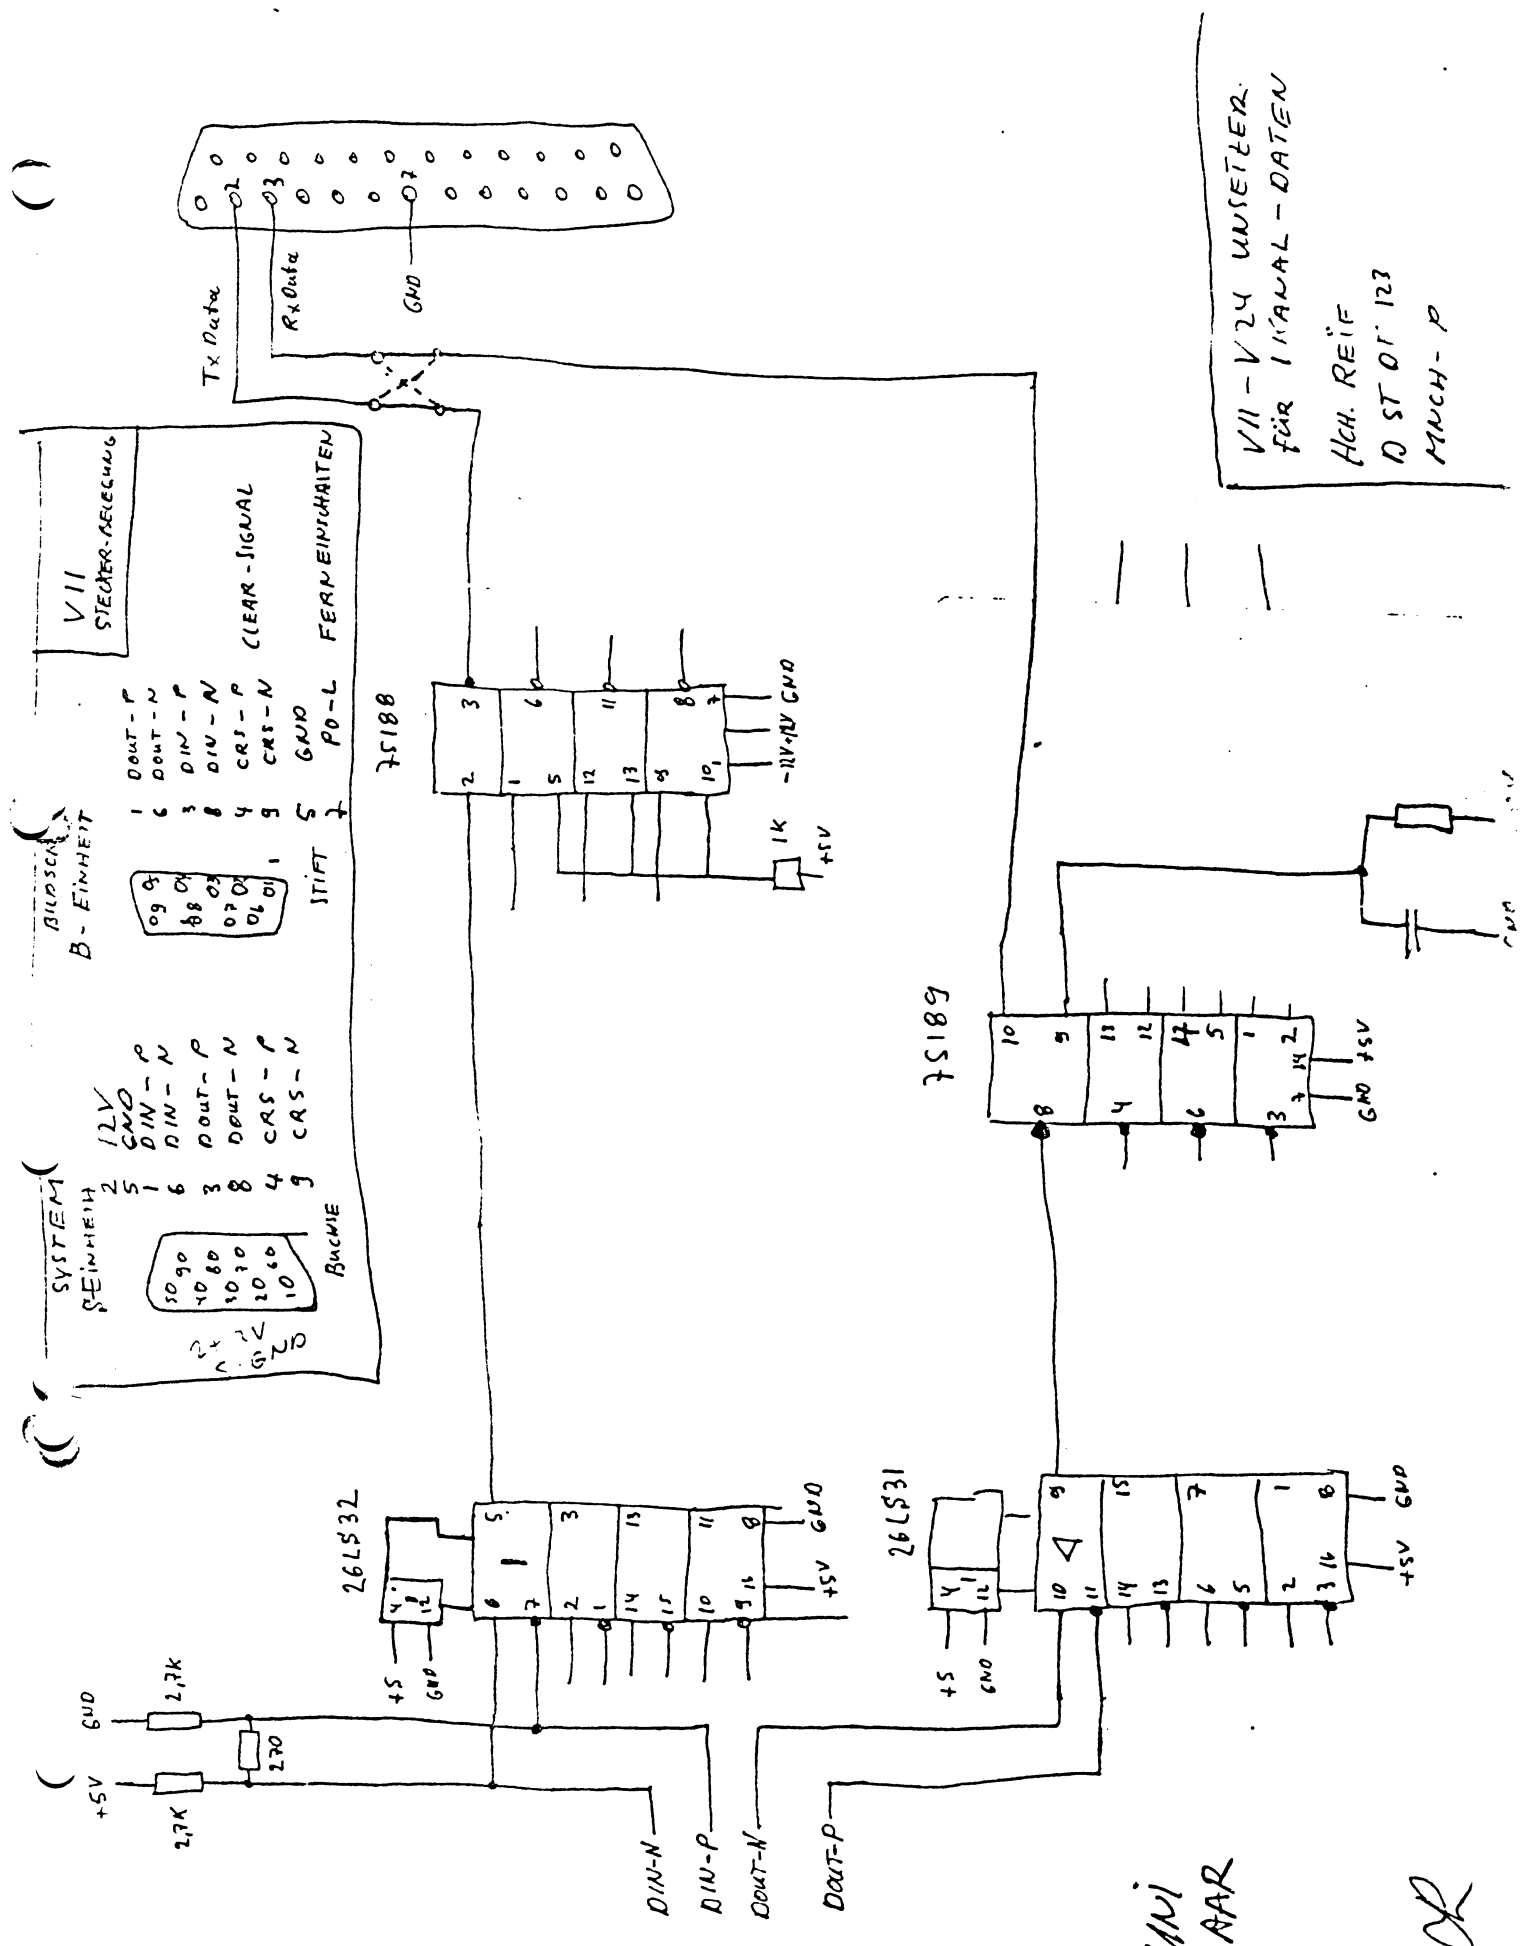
V11 - V24 UMSETZER
FÜR 1 KANAL - DATEN

HCH. REIF
D ST OT 123
MNCH - P

Tx Data
Rx Data
GND

V11
STECKER-BELEGUNG

SYSTEM EINHEIT
2 12V
5 GND
1 DIN - P
6 DIN - N
3 DOUT - P
8 DOUT - N
4 CRS - P
9 CRS - N
BUCHSE
24 12V
C GND

BILDSCH
B - EINHEIT
1 DOUT - P
6 DOUT - N
3 DIN - P
8 DIN - N
4 CRS - P CLEAR - SIGNAL
9 CRS - N
5 GND
7 PO - L FERNEINSCHALTEN
STIFT

75188
3 6 11 8 7
2 1 5 12 13 9 10 14
-12V +12V GND
1K
+5V

75189
10 9 11 12 4 5 1 2
8 4 6 3 7 14
GND +5V

26LS32
5 3 13 11 8
6 7 2 1 14 15 10 9 16
4 12
GND +5V
+5 GND

26LS31
9 15 7 1 8
10 11 14 13 6 5 2 3 16
4 12
GND +5V
+5 GND

GND 2,7K
+5V 2,7K
270

DIN-N
DIN-P
DOUT-N
DOUT-P

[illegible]NI
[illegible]AAR